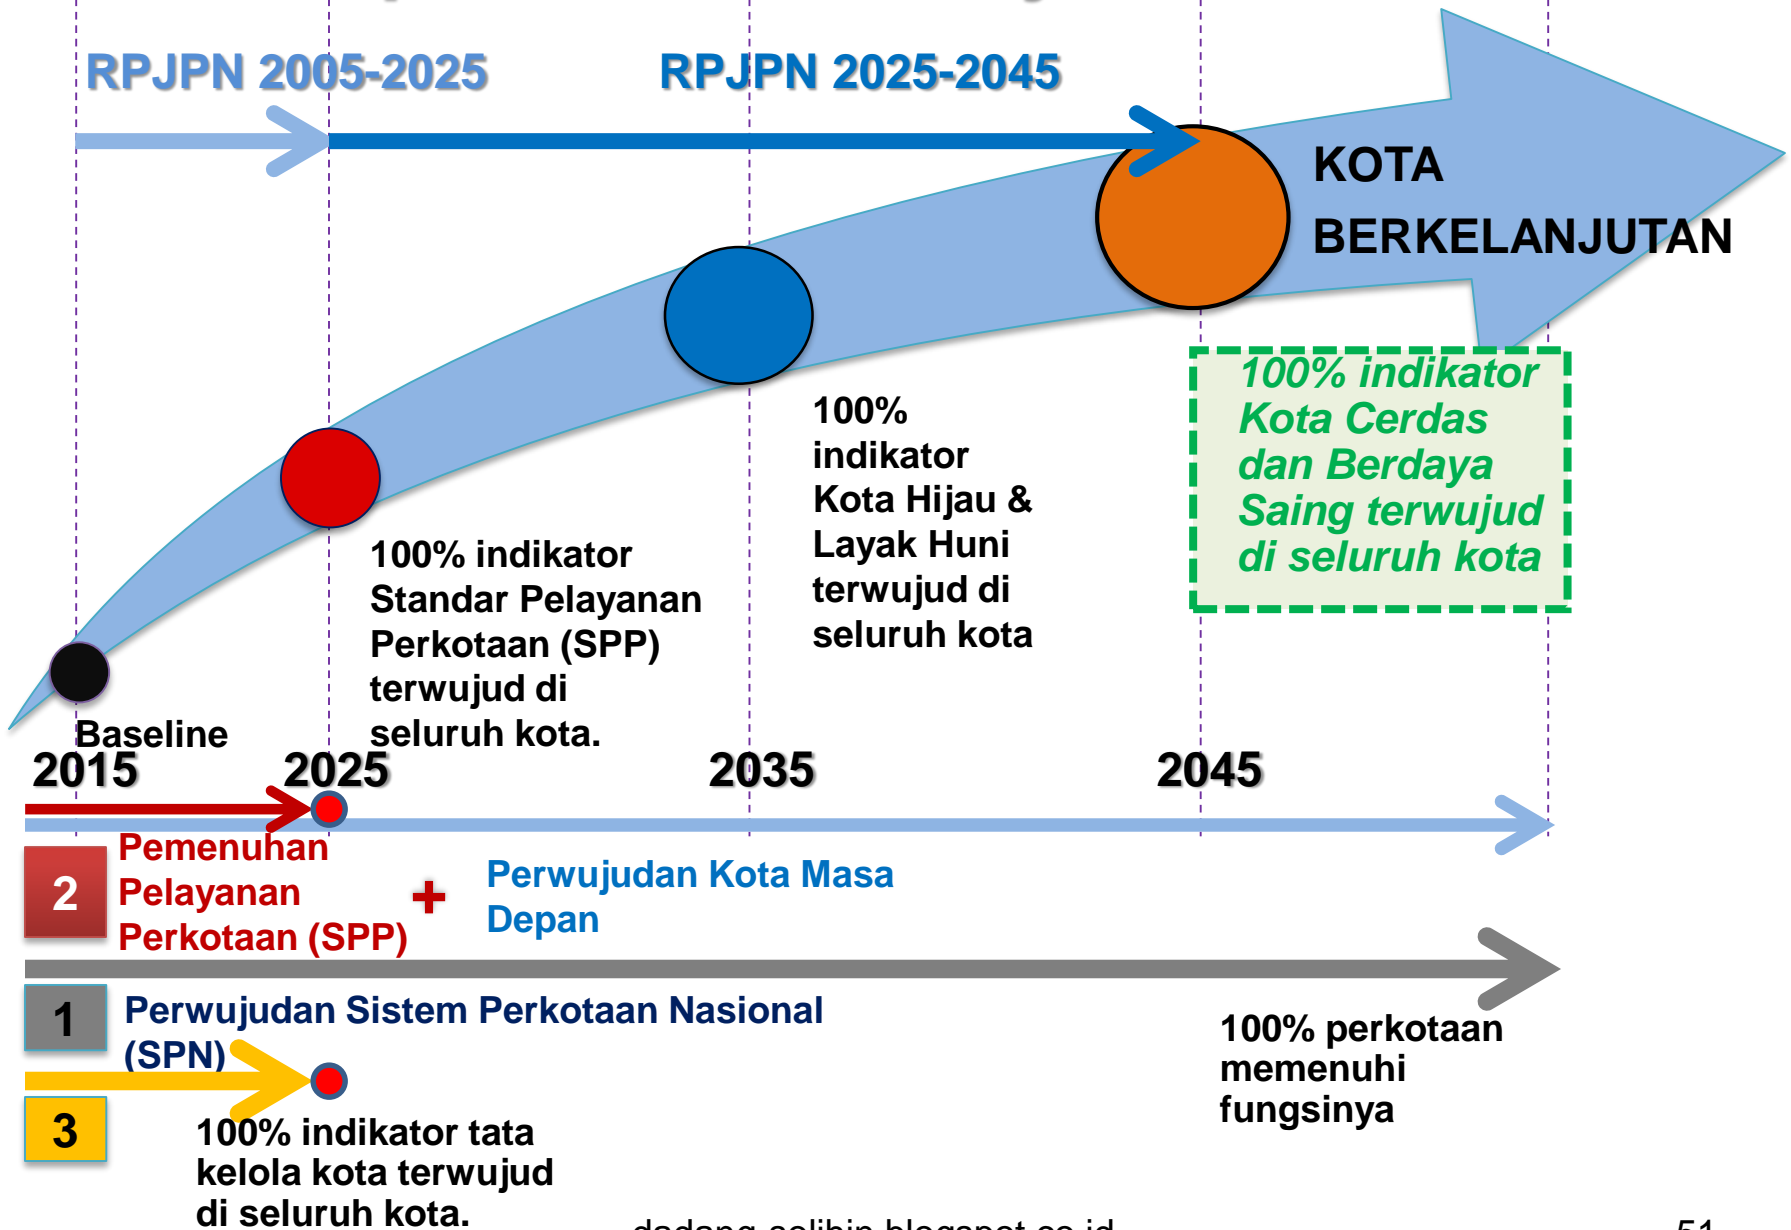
RPJPN 2005-2025

RPJPN 2025-2045

KOTA BERKELANJUTAN

100% indikator Kota Cerdas dan Berdaya Saing terwujud di seluruh kota

100% indikator Kota Hijau & Layak Huni terwujud di seluruh kota

100% indikator Standar Pelayanan Perkotaan (SPP) terwujud di seluruh kota.

Baseline

2015

2025

2035

2045

2 Pemenuhan Pelayanan Perkotaan (SPP)

+

Perwujudan Kota Masa Depan

1 Perwujudan Sistem Perkotaan Nasional (SPN)

100% perkotaan memenuhi fungsinya

3

100% indikator tata kelola kota terwujud di seluruh kota.

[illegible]

51